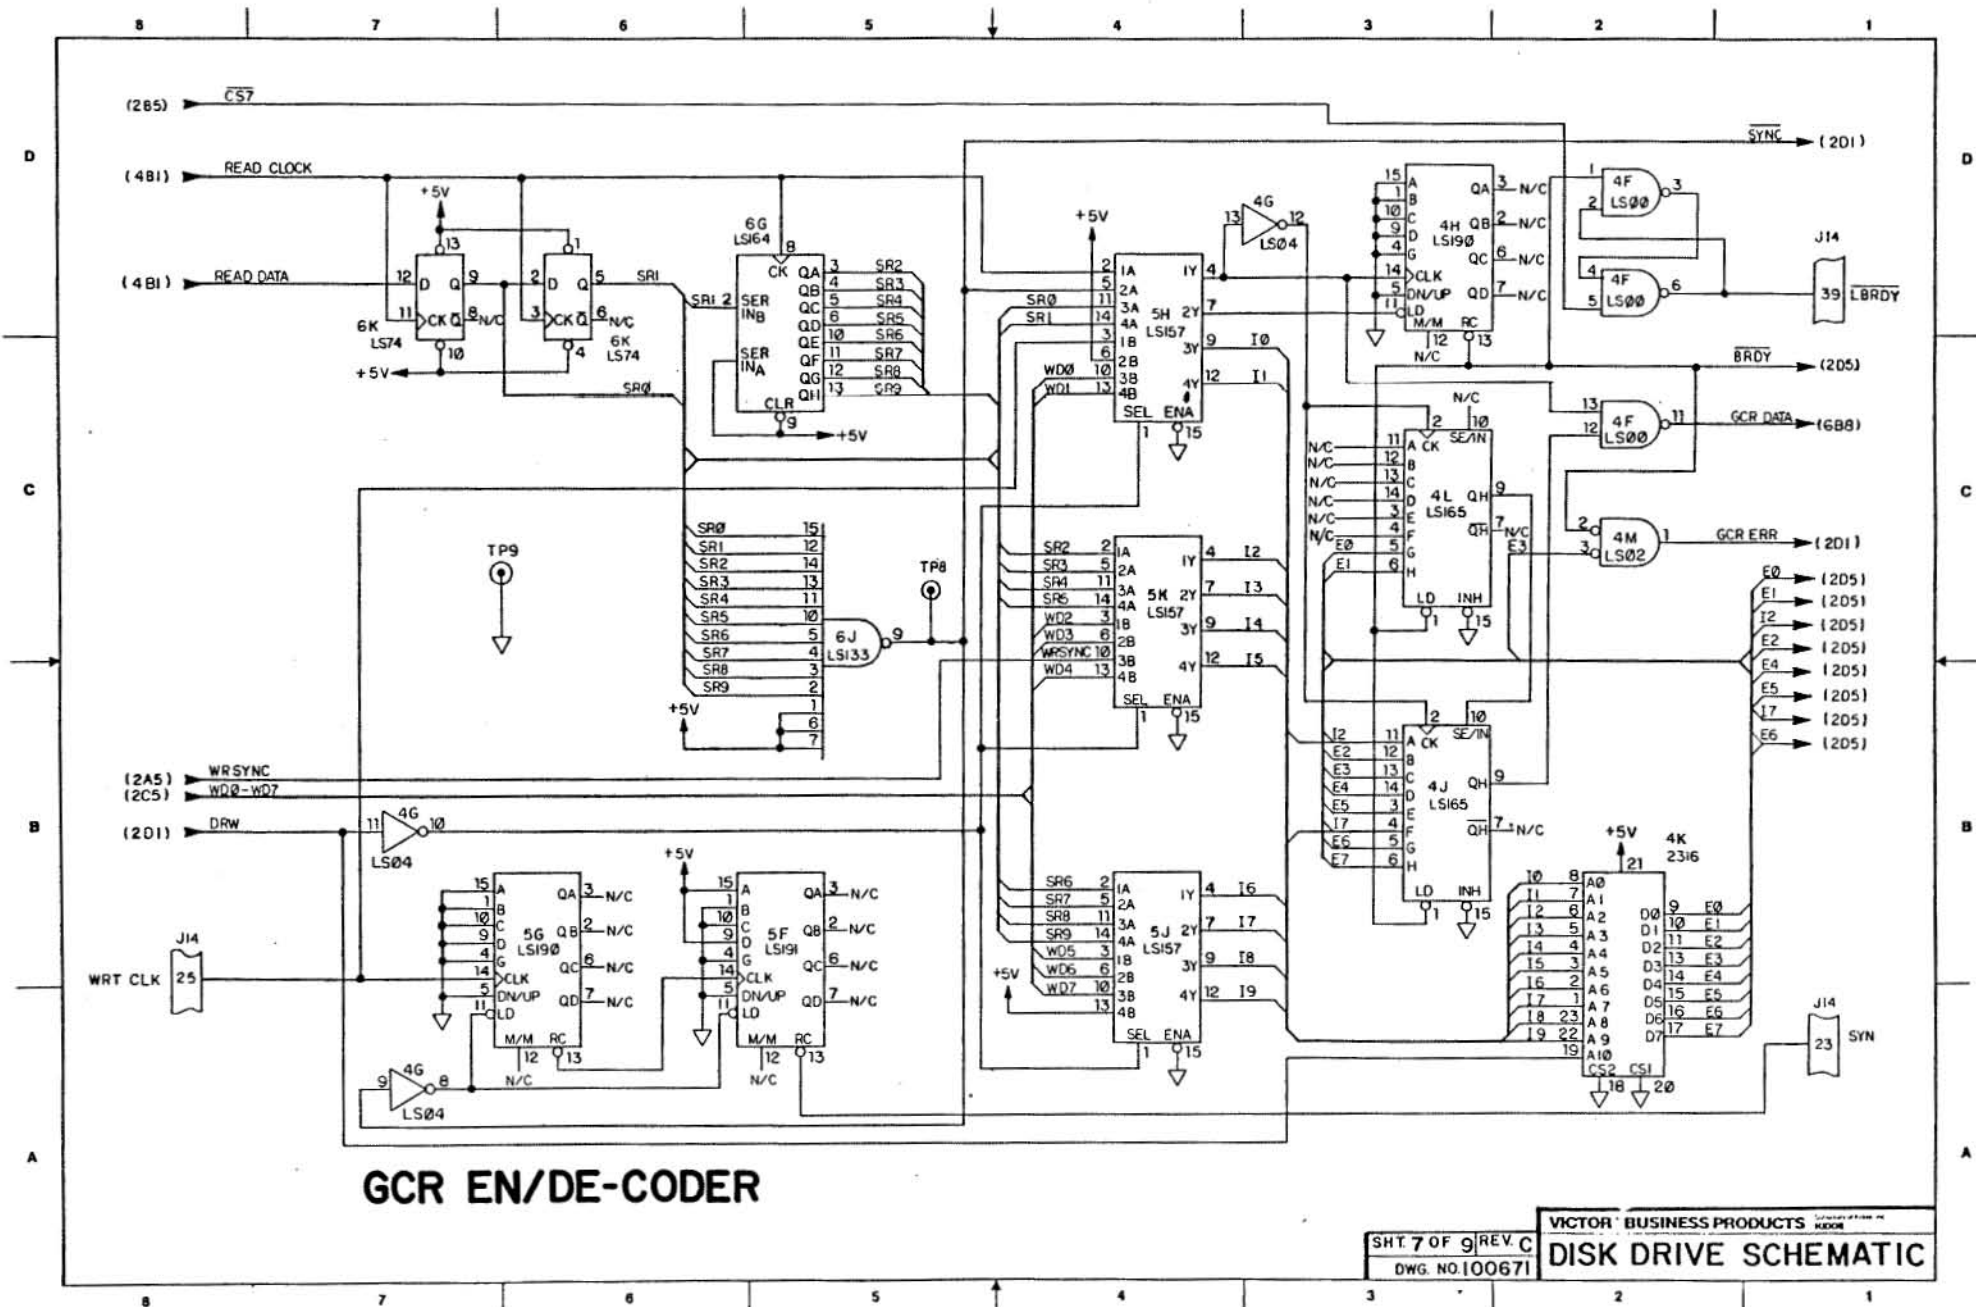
8 7 6 5 4 3 2 1

D

(2B5) $\overline{CS7}$

$\overline{SYNC}$ (2D1)

(4B1) READ CLOCK

(4B1) READ DATA

6K LS74

6K LS74

+5V

SR1

6G LS164

SR1 SER IN B

SER IN A

CLR

+5V

QA QB QC QD QE QF QG QH

SR2 SR3 SR4 SR5 SR6 SR7 SR8 SR9

SRØ

+5V

5H LS157

1A 2A 3A 4A 1B 2B 3B 4B

SRØ SR1 WDØ WD1

SEL ENA

1Y 2Y 3Y 4Y

IØ I1

4G LS04

4H LS190

QA QB QC QD

N/C N/C N/C N/C

A B C D G CLK DN/UP LD M/M RC

N/C

4F LS00

4F LS00

J14

39 $\overline{LBRDY}$

$\overline{BRDY}$ (2D5)

4F LS00

GCR DATA (6B8)

N/C

4L LS165

SE/IN

CK

N/C N/C N/C N/C N/C N/C

EØ E1

QH $\overline{QH}$ N/C E3

LD INH

4M LS02

GCR ERR (2D1)

C

TP9

TP8

SRØ SR1 SR2 SR3 SR4 SR5 SR6 SR7 SR8 SR9

6J LS133

+5V

5K LS157

SR2 SR3 SR4 SR5 WD2 WD3 WRSYNC WD4

I2 I3 I4 I5

EØ (2D5)
E1 (2D5)
I2 (2D5)
E2 (2D5)
E4 (2D5)
E5 (2D5)
I7 (2D5)
E6 (2D5)

4J LS165

I2 E2 E3 E4 E5 I7 E6 E7

N/C

(2A5) WRSYNC
(2C5) WDØ-WD7

B

(2D1) DRW

4G LS04

+5V

4K 2316

J14

WRT CLK 25

5G LS190

5F LS191

N/C

5J LS157

SR6 SR7 SR8 SR9 WD5 WD6 WD7

+5V

I6 I7 I8 I9

IØ I1 I2 I3 I4 I5 I6 I7 I8 I9

AØ A1 A2 A3 A4 A5 A6 A7 A8 A9 A10 CS2 CS1

DØ D1 D2 D3 D4 D5 D6 D7

EØ E1 E2 E3 E4 E5 E6 E7

J14

23 SYN

4G LS04

N/C

A

GCR EN/DE-CODER

SHT. 7 OF 9 REV. C

DWG. NO. 100671

VICTOR BUSINESS PRODUCTS

DISK DRIVE SCHEMATIC

8 7 6 5 4 3 2 1